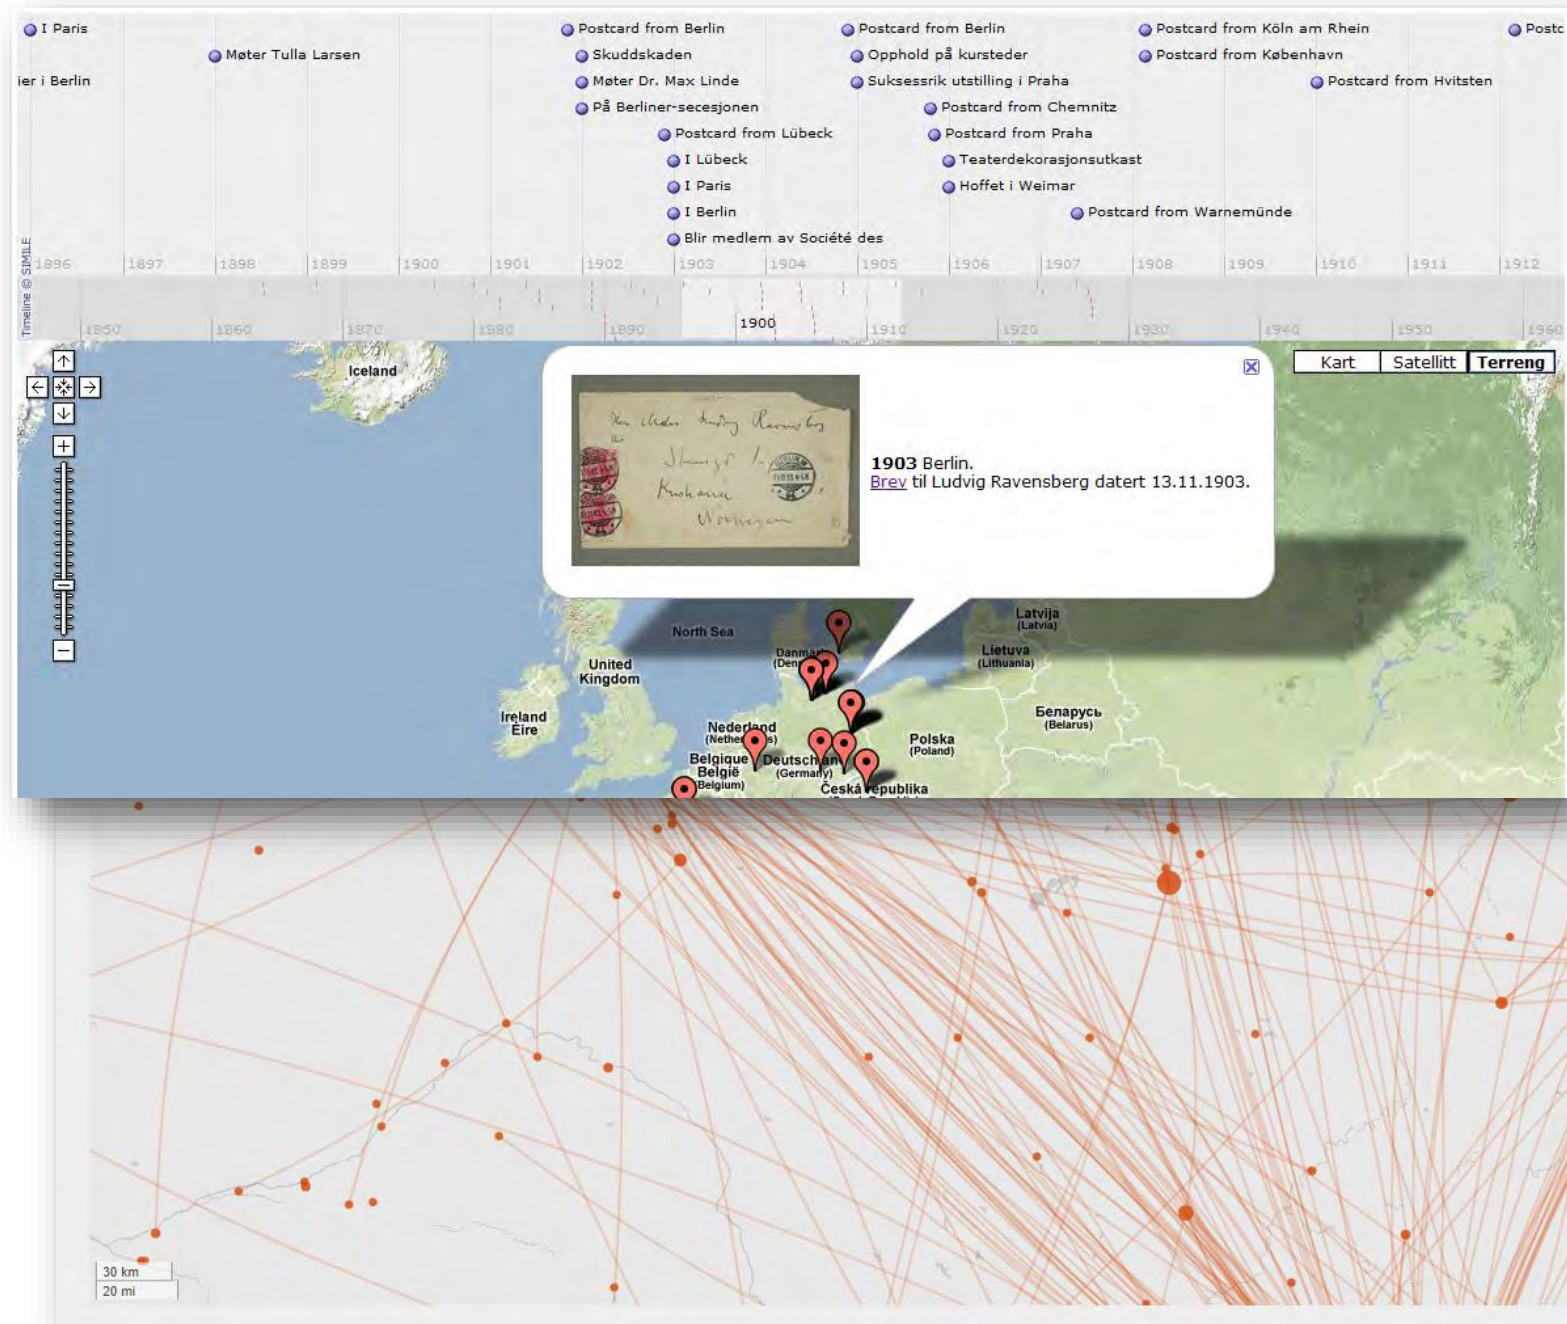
I Paris
Møter Tulla Larsen
ier i Berlin
Postcard from Berlin
Skuddskaden
Møter Dr. Max Linde
På Berliner-secesjonen
Postcard from Lübeck
I Lübeck
I Paris
I Berlin
Blir medlem av Société des
Postcard from Berlin
Opphold på kursteder
Suksessrik utstilling i Praha
Postcard from Chemnitz
Postcard from Praha
Teaterdekorasjonsutkast
Hoffet i Weimar
Postcard from Warnemünde
Postcard from Köln am Rhein
Postcard from København
Postcard from Hvitsten
Postc

Timeline © SIMILE
1896 1897 1898 1899 1900 1901 1902 1903 1904 1905 1906 1907 1908 1909 1910 1911 1912
1850 1860 1870 1880 1890 1900 1910 1920 1930 1940 1950 1960

Kart | Satellitt | Terreng

Iceland

1903 Berlin.
Brev til Ludvig Ravensberg datert 13.11.1903.

North Sea
United Kingdom
Ireland Eire
Danmark (Den
Nederland (Nether s)
Belgique België (Belgium)
Deutschlan (Germany)
Polska (Poland)
Česká republika
Latvija (Latvia)
Lietuva (Lithuania)
Беларусь (Belarus)

30 km
20 mi